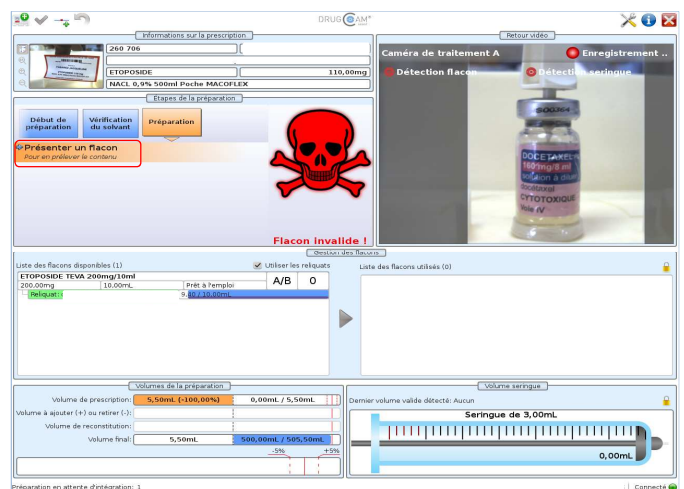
DRUGCAM®

Informations sur la prescription

260 706

ETOPOSIDE

110,00mg

NACL 0,9% 500ml Poche MACOFLEX

Etapes de la préparation

Début de préparation

Vérification du solvant

Préparation

Présenter un flacon

Pour en prélever le contenu

Flacon invalide !

Retour vidéo

Caméra de traitement A

Enregistrement ..

Détection flacon

Détection seringue

DOCETAXEL

160mg/8 ml

solution à diluer

docetaxel

CYTOTOXIQUE

Voie IV

Gestion des flacons

Liste des flacons disponibles (1)

Utiliser les reliquats

ETOPOSIDE TEVA 200mg/10ml

200,00mg

10,00mL

Prêt à l'emploi

A/B

0

Reliquat(s)

9,80 / 10,00mL

Liste des flacons utilisés (0)

Volumes de la préparation

Volume de prescription:

5,50mL (-100,00%)

0,00mL / 5,50mL

Volume à ajouter (+) ou retirer (-):

Volume de reconstitution:

Volume final:

5,50mL

500,00mL / 505,50mL

-5%

+5%

Volume seringue

Dernier volume valide détecté: Aucun

Seringue de 3,00mL

0,00mL

Préparation en attente d'intégration: 1

Connecté